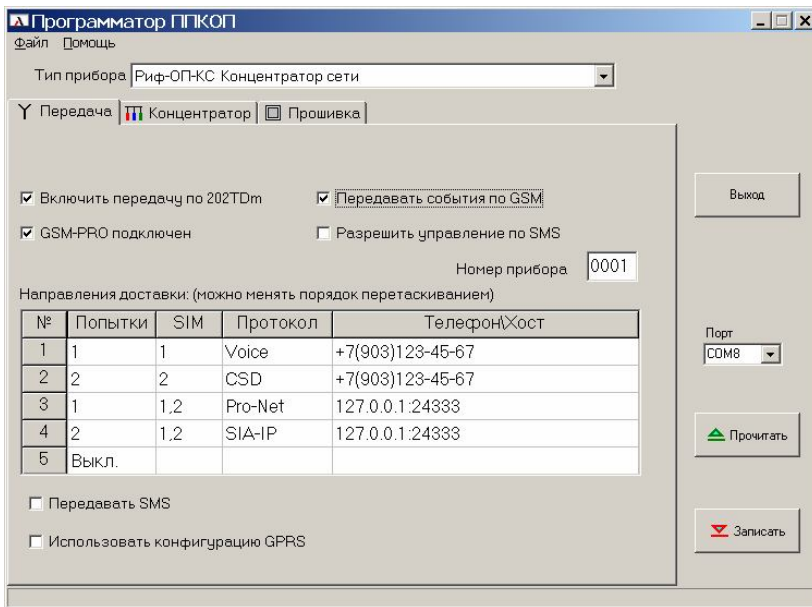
Программатор ППКОП

Файл Помощь

Тип прибора Риф-ОП-КС Концентратор сети

Передача | Концентратор | Прошивка

☑ Включить передачу по 202TDm

☑ Передавать события по GSM

☑ GSM-PRO подключен

☐ Разрешить управление по SMS

Номер прибора 0001

Направления доставки: (можно менять порядок перетаскиванием)

| № | Попытки | SIM | Протокол | Телефон\Хост |
|---|---|---|---|---|
| 1 | 1 | 1 | Voice | +7(903)123-45-67 |
| 2 | 2 | 2 | CSD | +7(903)123-45-67 |
| 3 | 1 | 1,2 | Pro-Net | 127.0.0.1:24333 |
| 4 | 2 | 1,2 | SIA-IP | 127.0.0.1:24333 |
| 5 | Выкл. | | | |

☐ Передавать SMS

☐ Использовать конфигурацию GPRS

Выход

Порт

COM8

Прочитать

Записать